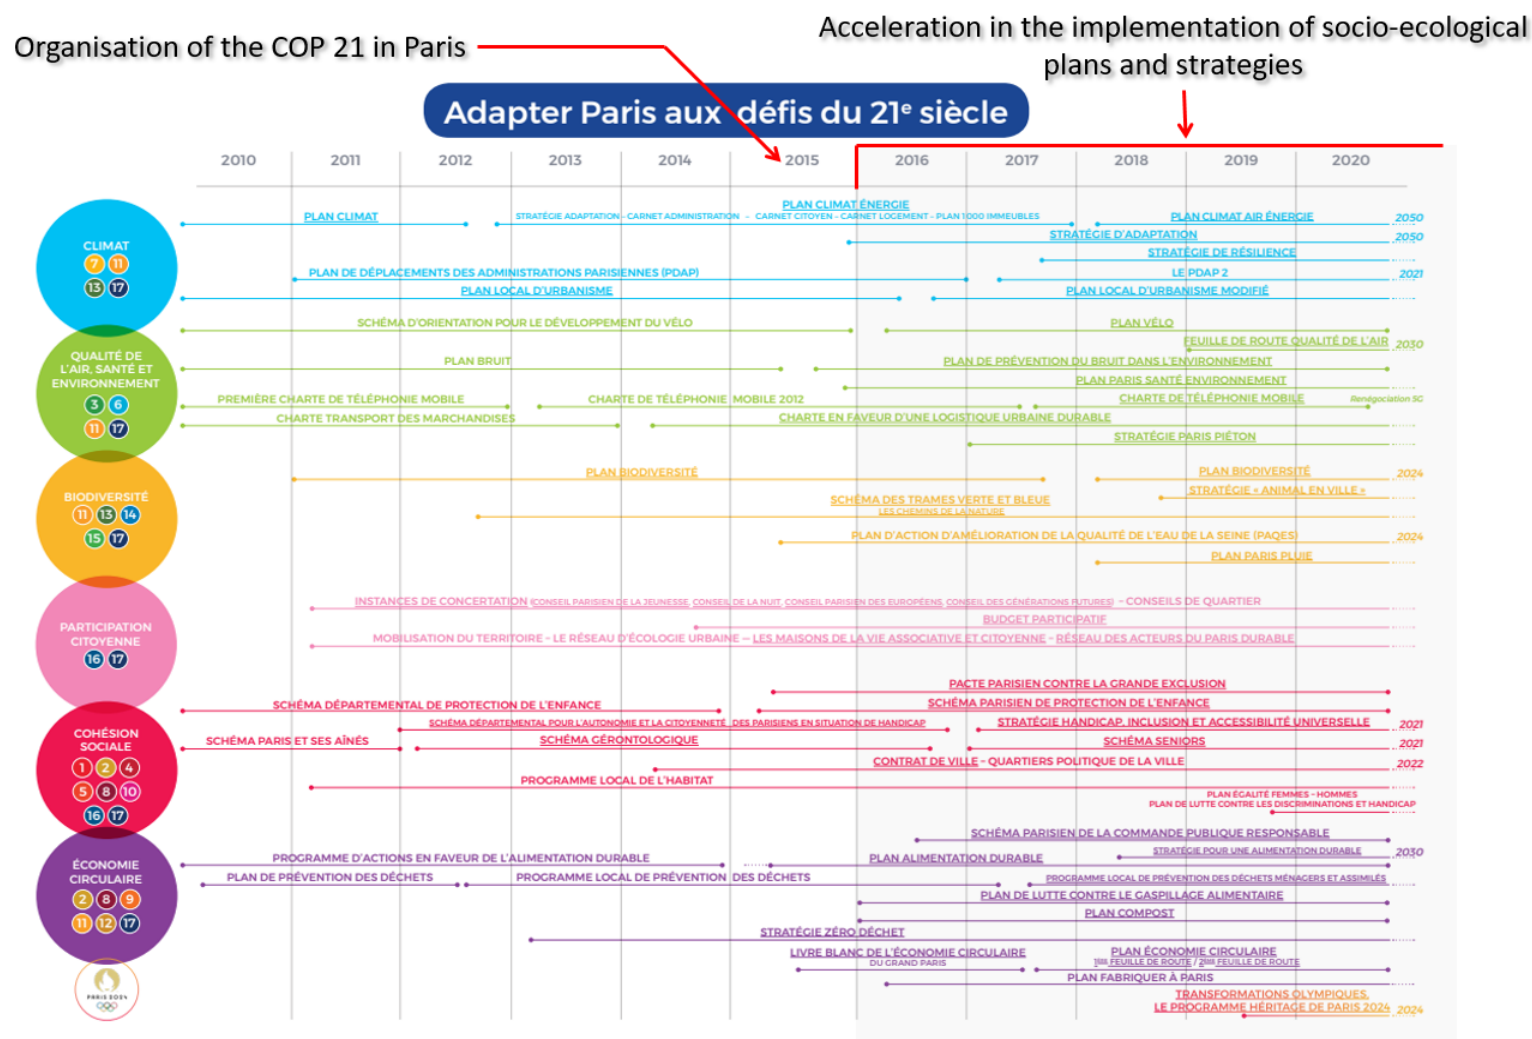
Organisation of the COP 21 in Paris

Acceleration in the implementation of socio-ecological plans and strategies

Adapter Paris aux défis du 21e siècle

2010 2011 2012 2013 2014 2015 2016 2017 2018 2019 2020

CLIMAT
7 11
13 17

PLAN CLIMAT
PLAN CLIMAT ÉNERGIE
STRATÉGIE ADAPTATION - CARNET ADMINISTRATION - CARNET CITOYEN - CARNET LOGEMENT - PLAN 1000 IMMEUBLES
PLAN CLIMAT AIR ÉNERGIE 2050
STRATÉGIE D'ADAPTATION 2050
STRATÉGIE DE RÉSILIENCE
PLAN DE DÉPLACEMENTS DES ADMINISTRATIONS PARISIENNES (PDAP)
LE PDAP 2 2021
PLAN LOCAL D'URBANISME
PLAN LOCAL D'URBANISME MODIFIÉ

QUALITÉ DE L'AIR, SANTÉ ET ENVIRONNEMENT
3 6
11 17

SCHÉMA D'ORIENTATION POUR LE DÉVELOPPEMENT DU VÉLO
PLAN VÉLO
FEUILLE DE ROUTE QUALITÉ DE L'AIR 2030
PLAN BRUIT
PLAN DE PRÉVENTION DU BRUIT DANS L'ENVIRONNEMENT
PLAN PARIS SANTÉ ENVIRONNEMENT
PREMIÈRE CHARTE DE TÉLÉPHONIE MOBILE
CHARTE DE TÉLÉPHONIE MOBILE 2012
CHARTE DE TÉLÉPHONIE MOBILE
Renégociation 5G
CHARTE TRANSPORT DES MARCHANDISES
CHARTE EN FAVEUR D'UNE LOGISTIQUE URBAINE DURABLE
STRATÉGIE PARIS PIÉTON

BIODIVERSITÉ
11 13 14
15 17

PLAN BIODIVERSITÉ
PLAN BIODIVERSITÉ 2024
STRATÉGIE « ANIMAL EN VILLE »
SCHÉMA DES TRAMES VERTE ET BLEUE
LES CHEMINS DE LA NATURE
PLAN D'ACTION D'AMÉLIORATION DE LA QUALITÉ DE L'EAU DE LA SEINE (PAQES) 2024
PLAN PARIS PLUIE

PARTICIPATION CITOYENNE
16 17

INSTANCES DE CONCERTATION (CONSEIL PARISIEN DE LA JEUNESSE, CONSEIL DE LA NUIT, CONSEIL PARISIEN DES EUROPÉENS, CONSEIL DES GÉNÉRATIONS FUTURES) - CONSEILS DE QUARTIER
BUDGET PARTICIPATIF
MOBILISATION DU TERRITOIRE - LE RÉSEAU D'ÉCOLOGIE URBAINE - LES MAISONS DE LA VIE ASSOCIATIVE ET CITOYENNE - RÉSEAU DES ACTEURS DU PARIS DURABLE

COHÉSION SOCIALE
1 2 4
5 8 10
16 17

PACTE PARISIEN CONTRE LA GRANDE EXCLUSION
SCHÉMA DÉPARTEMENTAL DE PROTECTION DE L'ENFANCE
SCHÉMA PARISIEN DE PROTECTION DE L'ENFANCE
SCHÉMA DÉPARTEMENTAL POUR L'AUTONOMIE ET LA CITOYENNETÉ DES PARISIENS EN SITUATION DE HANDICAP
STRATÉGIE HANDICAP, INCLUSION ET ACCESSIBILITÉ UNIVERSELLE 2021
SCHÉMA PARIS ET SES AÎNÉS
SCHÉMA GÉRONTOLOGIQUE
SCHÉMA SENIORS 2021
CONTRAT DE VILLE - QUARTIERS POLITIQUE DE LA VILLE 2022
PROGRAMME LOCAL DE L'HABITAT
PLAN ÉGALITÉ FEMMES - HOMMES
PLAN DE LUTTE CONTRE LES DISCRIMINATIONS ET HANDICAP

ÉCONOMIE CIRCULAIRE
2 8 9
11 12 17

SCHÉMA PARISIEN DE LA COMMANDE PUBLIQUE RESPONSABLE
PROGRAMME D'ACTIONS EN FAVEUR DE L'ALIMENTATION DURABLE
PLAN ALIMENTATION DURABLE
STRATÉGIE POUR UNE ALIMENTATION DURABLE 2030
PLAN DE PRÉVENTION DES DÉCHETS
PROGRAMME LOCAL DE PRÉVENTION DES DÉCHETS
PROGRAMME LOCAL DE PRÉVENTION DES DÉCHETS MÉNAGERS ET ASSIMILÉS
PLAN DE LUTTE CONTRE LE GASPILLAGE ALIMENTAIRE
PLAN COMPOST
STRATÉGIE ZÉRO DÉCHET
LIVRE BLANC DE L'ÉCONOMIE CIRCULAIRE
DU GRAND PARIS
PLAN ÉCONOMIE CIRCULAIRE
1ère FEUILLE DE ROUTE / 2ème FEUILLE DE ROUTE
PLAN FABRIQUER À PARIS
TRANSFORMATIONS OLYMPIQUES
LE PROGRAMME HÉRITAGE DE PARIS 2024 2024

PARIS 2024